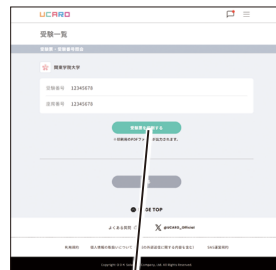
UCARO

受験一覧

受験票・写真票を表示

関東学院大学

受験番号 12345678

志願者番号 12345678

受験票を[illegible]する

※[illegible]PDFファイルが出力されます。

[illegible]E TOP

よくある質問

@UCARO_Official

利用規約 個人情報の取扱いについて 特定商取引法に基づく表記 SNS運用規約

Copyright ©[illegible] Company, Ltd. All Rights Reserved.